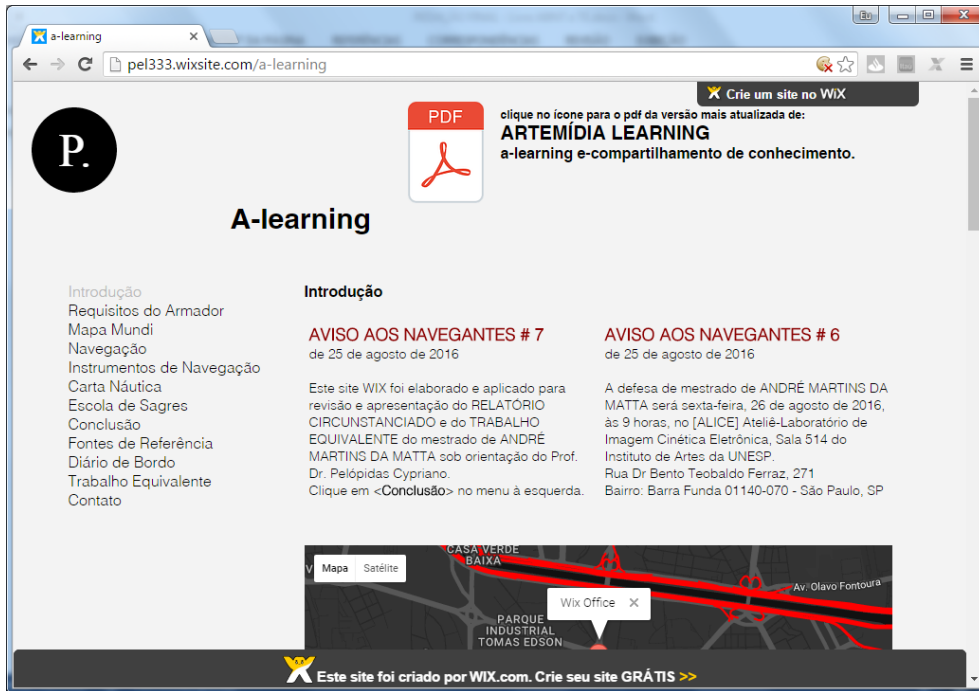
a-learning

pel333.wixsite.com/a-learning

Crie um site no WiX

P.

PDF

clique no ícone para o pdf da versão mais atualizada de:
ARTEMÍDIA LEARNING
a-learning e-compartilhamento de conhecimento.

A-learning

Introdução
Requisitos do Armador
Mapa Mundi
Navegação
Instrumentos de Navegação
Carta Náutica
Escola de Sagres
Conclusão
Fontes de Referência
Diário de Bordo
Trabalho Equivalente
Contato

Introdução

AVISO AOS NAVEGANTES # 7
de 25 de agosto de 2016

Este site WIX foi elaborado e aplicado para revisão e apresentação do RELATÓRIO CIRCUNSTANCIADO e do TRABALHO EQUIVALENTE do mestrado de ANDRÉ MARTINS DA MATTA sob orientação do Prof. Dr. Pelópidas Cypriano.
Clique em <Conclusão> no menu à esquerda.

AVISO AOS NAVEGANTES # 6
de 25 de agosto de 2016

A defesa de mestrado de ANDRÉ MARTINS DA MATTA será sexta-feira, 26 de agosto de 2016, às 9 horas, no [ALICE] Ateliê-Laboratório de Imagem Cinética Eletrônica, Sala 514 do Instituto de Artes da UNESP.
Rua Dr Bento Teobaldo Ferraz, 271
Bairro: Barra Funda 01140-070 - São Paulo, SP

Mapa Satélite
CASA VERDE BAIXA
Av. Olavo Fontoura
Wix Office
PARQUE INDUSTRIAL TOMAS EDSON

Este site foi criado por WIX.com. Crie seu site GRÁTIS >>